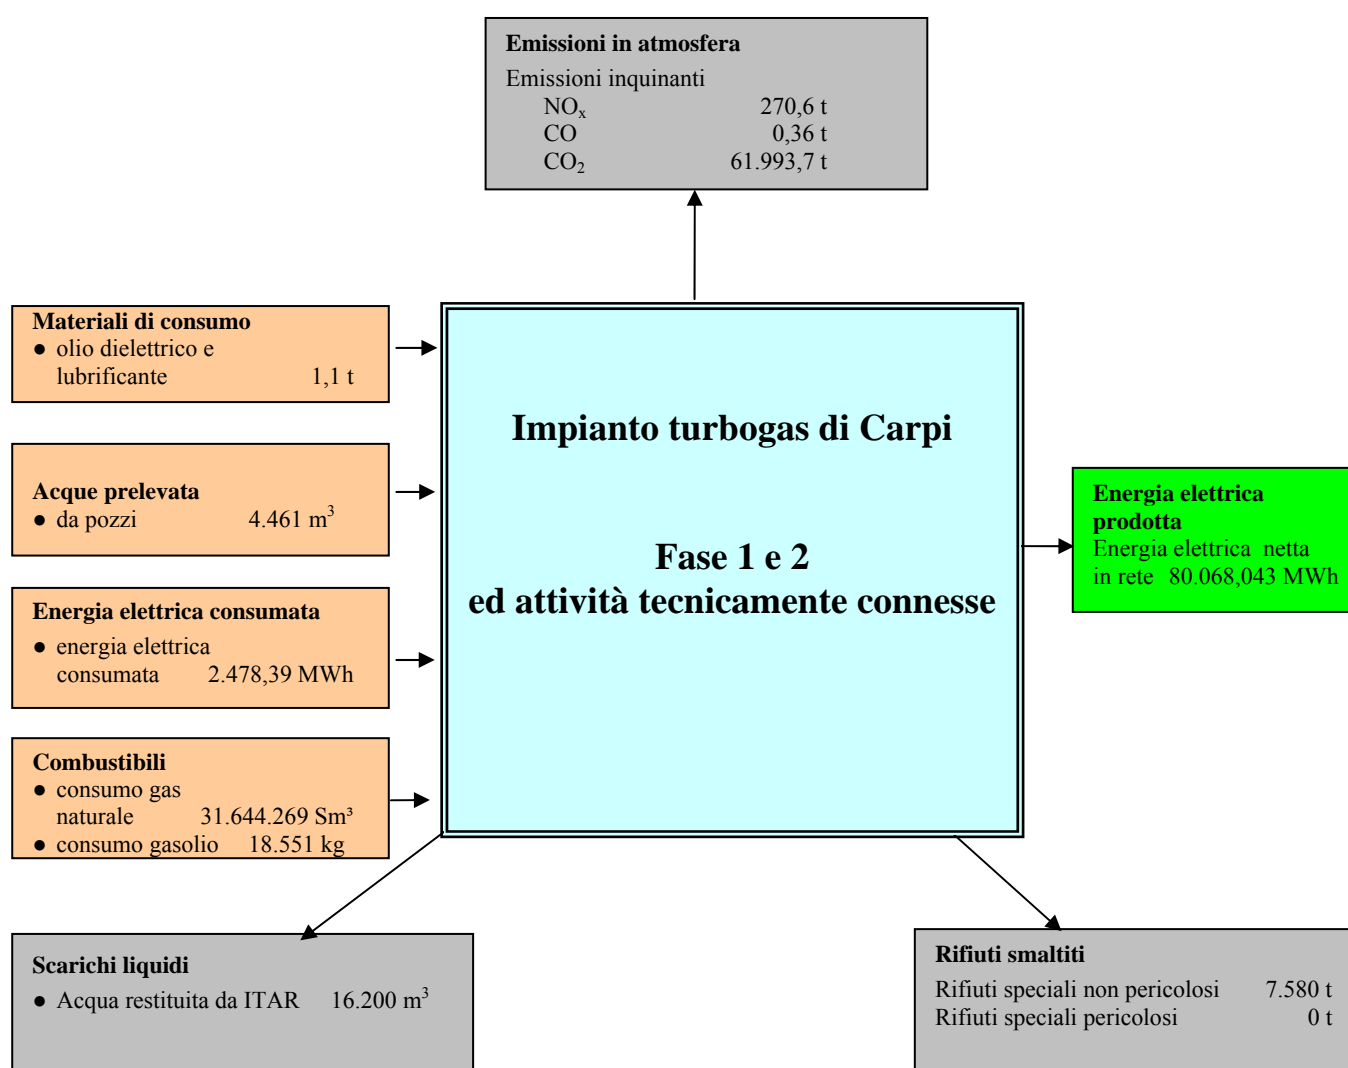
**Emissioni in atmosfera**
Emissioni inquinanti
$NO_x$ 270,6 t
CO 0,36 t
$CO_2$ 61.993,7 t

**Materiali di consumo**
● olio dielettrico e lubrificante 1,1 t

**Acque prelevata**
● da pozzi 4.461 $m^3$

**Energia elettrica consumata**
● energia elettrica consumata 2.478,39 MWh

**Combustibili**
● consumo gas naturale 31.644.269 $Sm^3$
● consumo gasolio 18.551 kg

**Impianto turbogas di Carpi**

**Fase 1 e 2**
**ed attività tecnicamente connesse**

**Energia elettrica prodotta**
Energia elettrica netta in rete 80.068,043 MWh

**Scarichi liquidi**
● Acqua restituita da ITAR 16.200 $m^3$

**Rifiuti smaltiti**
Rifiuti speciali non pericolosi 7.580 t
Rifiuti speciali pericolosi 0 t